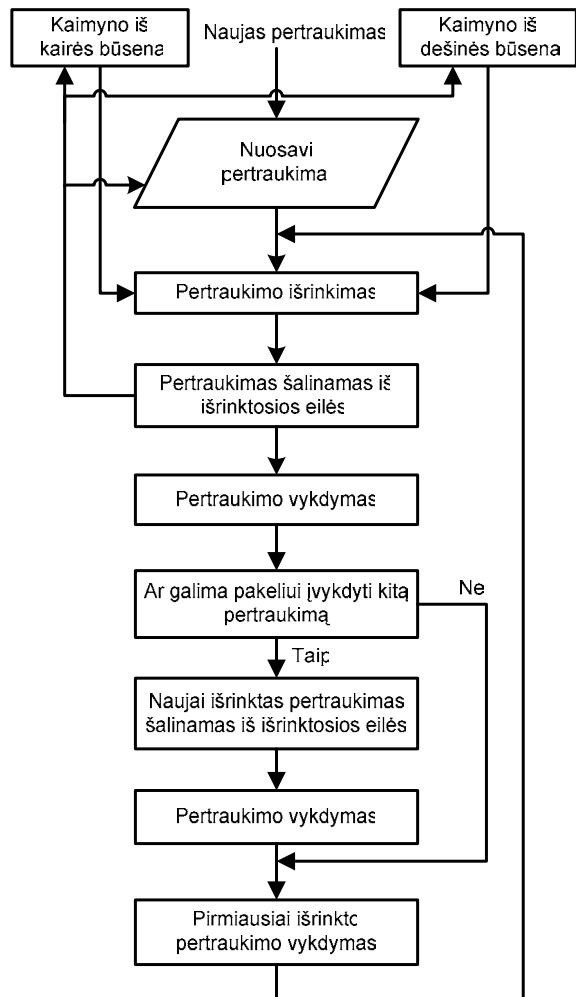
Kaimyno iš kairės būsena

Naujas pertraukimas

Kaimyno iš dešinės būsena

Nuosavi pertraukima

Pertraukimo išrinkimas

Pertraukimas šalinamas iš išrinktosios eilės

Pertraukimo vykdymas

Ar galima pakeliui įvykdyti kitą pertraukimą

Ne

Taip

Naujai išrinktas pertraukimas šalinamas iš išrinktosios eilės

Pertraukimo vykdymas

Pirmiausiai išrinkto pertraukimo vykdymas